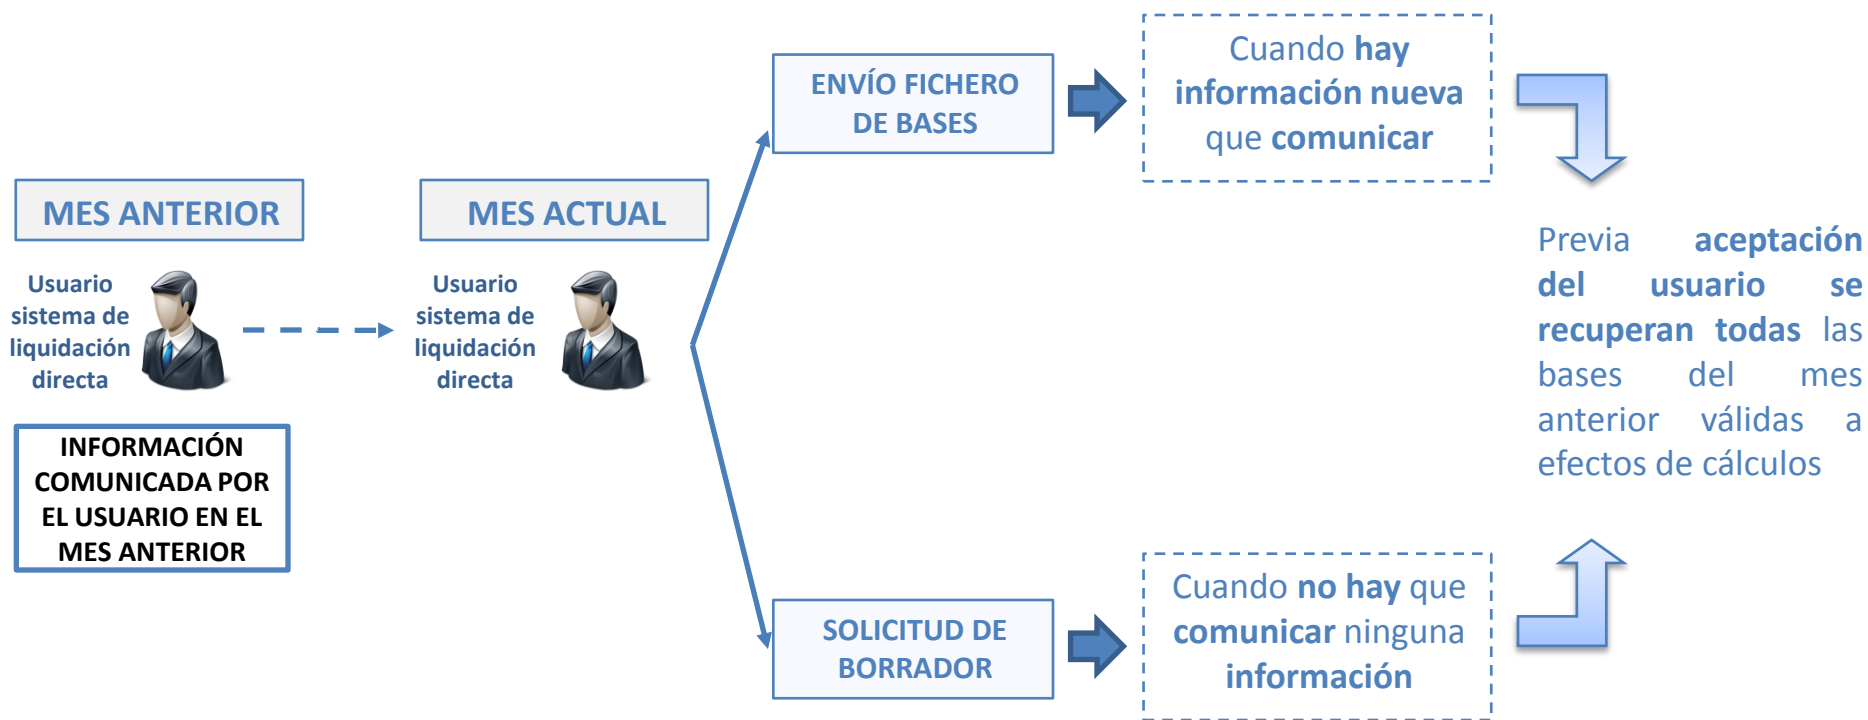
MES ANTERIOR

Usuario sistema de liquidación directa

INFORMACIÓN COMUNICADA POR EL USUARIO EN EL MES ANTERIOR

MES ACTUAL

Usuario sistema de liquidación directa

ENVÍO FICHERO DE BASES

Cuando hay información nueva que comunicar

SOLICITUD DE BORRADOR

Cuando no hay que comunicar ninguna información

Previa aceptación del usuario se recuperan todas las bases del mes anterior válidas a efectos de cálculos